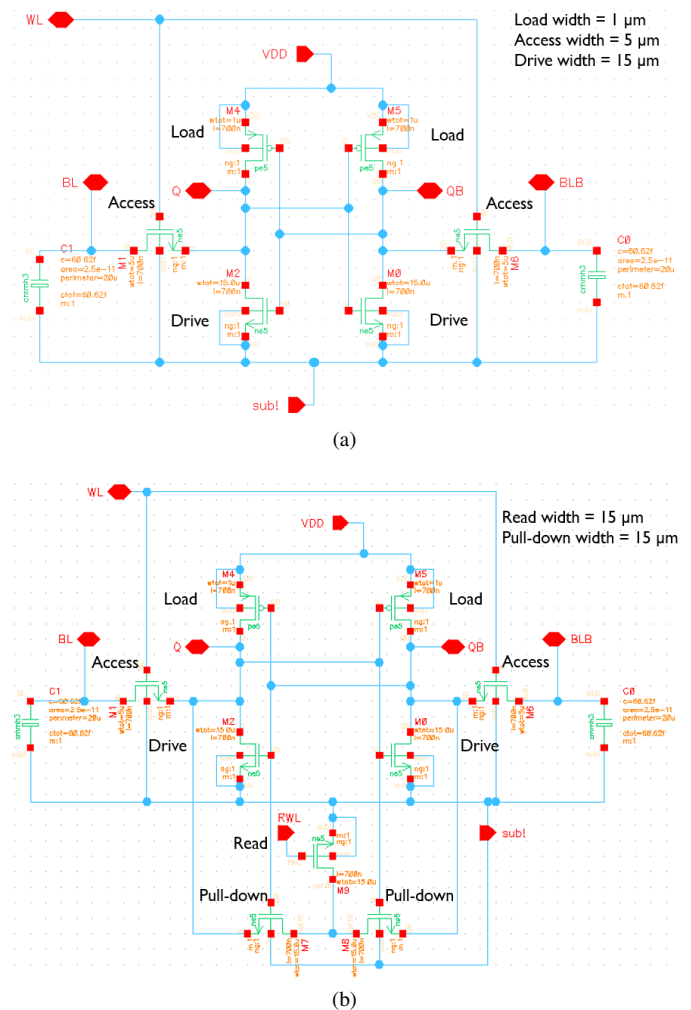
WL

Load width = 1 μm
Access width = 5 μm
Drive width = 15 μm

VDD

M4
wtot=1u
l=700n

M5
wtot=1u
l=700n

Load

Load

ng:1
m:1
pe5

pe5
ng:1
m:1

BL

Access

Q

QB

BLB

Access

C1
c=60.62f
area=2.5e-11
perimeter=20u
ctot=60.62f
m:1

cmimh3

M1
wtot=5u
l=700n

ng:1
m:1

ne5

M2
wtot=15.0u
l=700n

M0
wtot=15.0u
l=700n

ne5

M6
wtot=5u
l=700n

C0
c=60.62f
area=2.5e-11
perimeter=20u
ctot=60.62f
m:1

cmimh3

Drive

ng:1
m:1
ne5

ne5
ng:1
m:1

Drive

sub!

(a)

WL

Read width = 15 μm
Pull-down width = 15 μm

VDD

M4
wtot=1u
l=700n

M5
wtot=1u
l=700n

Load

Load

ng:1
m:1
pe5

pe5
ng:1
m:1

BL

Q

QB

BLB

Access

Access

C1
c=60.62f
area=2.5e-11
perimeter=20u
ctot=60.62f
m:1

cmimh3

M1
wtot=5u
l=700n

ng:1
m:1

M2
wtot=15.0u
l=700n

M0
wtot=15.0u
l=700n

M6
wtot=5u
l=700n

C0
c=60.62f
area=2.5e-11
perimeter=20u
ctot=60.62f
m:1

cmimh3

Drive

Drive

ng:1
m:1
ne5

ne5
ng:1
m:1

RWL

Read

ne5
m:1
ng:1

l=700n
wtot=15.0u
M9

sub!

Pull-down

Pull-down

ne5
m:1
ng:1
l=700n
wtot=15.0u
M7

M8
wtot=15.0u
l=700n
ne5
m:1
ng:1

(b)